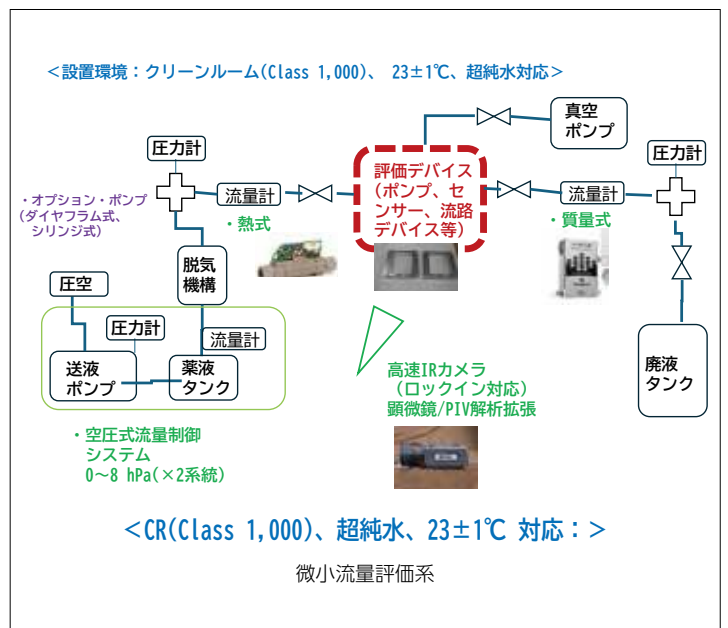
＜設置環境：クリーンルーム(Class 1,000)、 23±1℃、超純水対応＞

真空
ポンプ

圧力計

圧力計

・オプション・ポンプ
（ダイヤフラム式、
シリンジ式）

流量計

評価デバイス
（ポンプ、セ
ンサー、流路
デバイス等）

流量計

・熱式

・質量式

脱気
機構

圧空

圧力計

流量計

送液
ポンプ

薬液
タンク

廃液
タンク

高速IRカメラ
（ロックイン対応）
顕微鏡/PIV解析拡張

・空圧式流量制御
システム
0～8 hPa(×2系統)

＜CR(Class 1,000)、超純水、23±1℃ 対応：＞

微小流量評価系